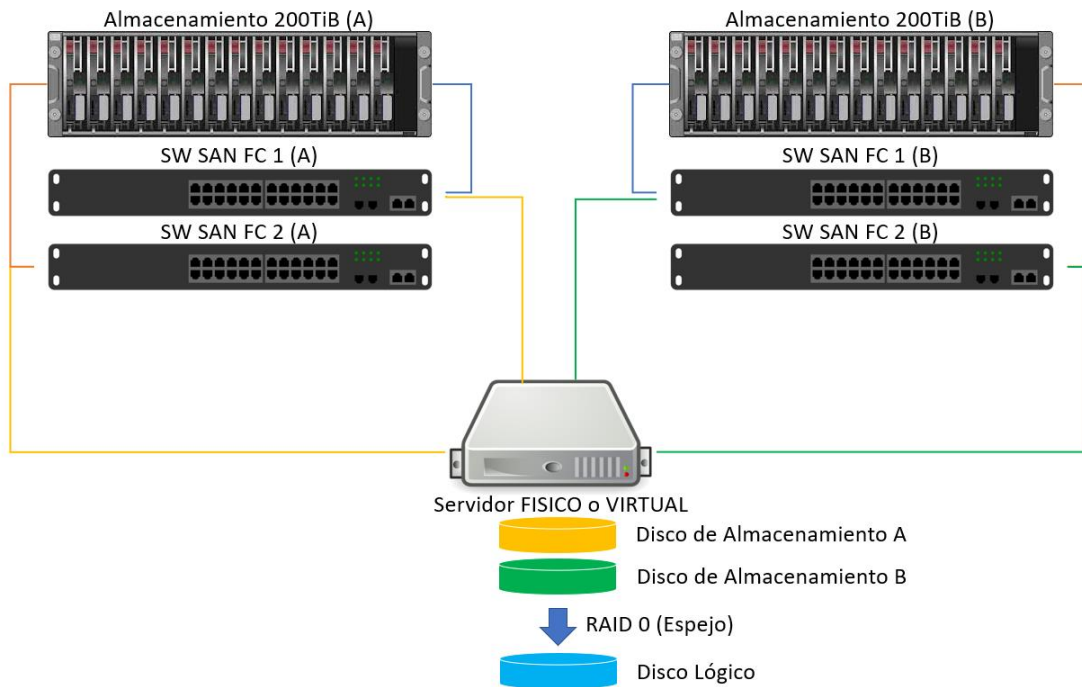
Almacenamiento 200TiB (A)

Almacenamiento 200TiB (B)

SW SAN FC 1 (A)

SW SAN FC 1 (B)

SW SAN FC 2 (A)

SW SAN FC 2 (B)

Servidor FISICO o VIRTUAL

Disco de Almacenamiento A

Disco de Almacenamiento B

RAID 0 (Espejo)

Disco Lógico